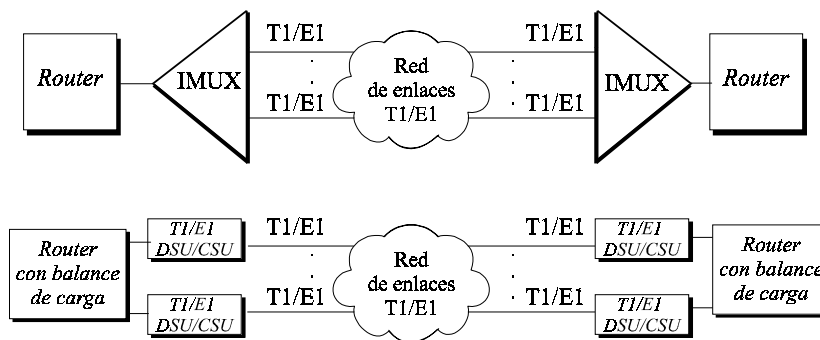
Router

IMUX

T1/E1

T1/E1

Red de enlaces T1/E1

T1/E1

T1/E1

IMUX

Router

Router con balance de carga

T1/E1 DSU/CSU

T1/E1 DSU/CSU

T1/E1

T1/E1

Red de enlaces T1/E1

T1/E1

T1/E1

T1/E1 DSU/CSU

T1/E1 DSU/CSU

Router con balance de carga